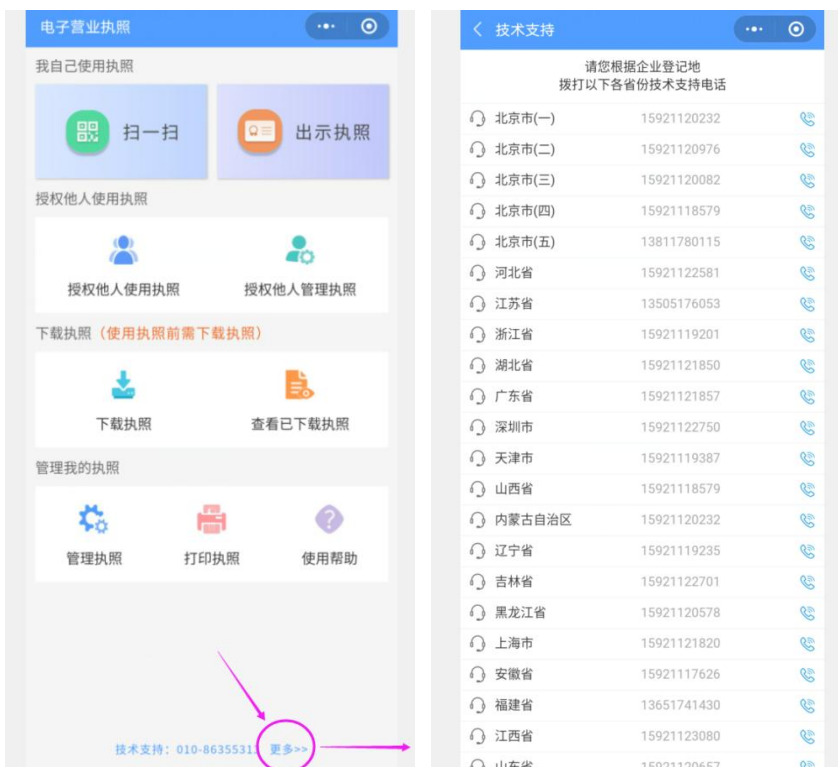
电子营业执照

我自己使用执照

扫一扫

出示执照

授权他人使用执照

授权他人使用执照

授权他人管理执照

下载执照（使用执照前需下载执照）

下载执照

查看已下载执照

管理我的执照

管理执照

打印执照

使用帮助

技术支持：010-8635531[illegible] 更多>>

技术支持

请您根据企业登记地
拨打以下各省份技术支持电话

| | |
|---|---|
| 北京市(一) | 15921120232 |
| 北京市(二) | 15921120976 |
| 北京市(三) | 15921120082 |
| 北京市(四) | 15921118579 |
| 北京市(五) | 13811780115 |
| 河北省 | 15921122581 |
| 江苏省 | 13505176053 |
| 浙江省 | 15921119201 |
| 湖北省 | 15921121850 |
| 广东省 | 15921121857 |
| 深圳市 | 15921122750 |
| 天津市 | 15921119387 |
| 山西省 | 15921118579 |
| 内蒙古自治区 | 15921120232 |
| 辽宁省 | 15921119235 |
| 吉林省 | 15921122701 |
| 黑龙江省 | 15921120578 |
| 上海市 | 15921121820 |
| 安徽省 | 15921117626 |
| 福建省 | 13651741430 |
| 江西省 | 15921123080 |
| 山东省 | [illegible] |